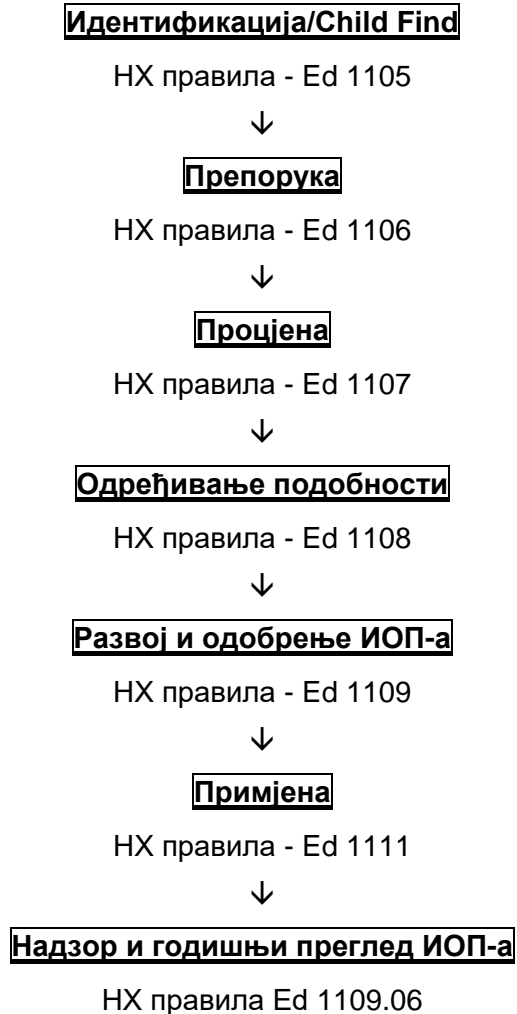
Идентификација/Child Find

НХ правила - Ed 1105

↓

Препорука

НХ правила - Ed 1106

↓

Процјена

НХ правила - Ed 1107

↓

Одређивање подобности

НХ правила - Ed 1108

↓

Развој и одобрење ИОП-а

НХ правила - Ed 1109

↓

Примјена

НХ правила - Ed 1111

↓

Надзор и годишњи преглед ИОП-а

НХ правила Ed 1109.06